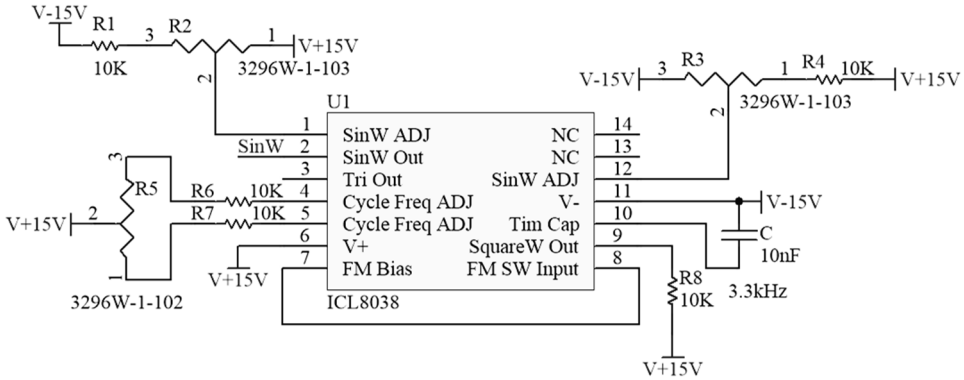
V-15V
R1
10K
3
R2
1
V+15V
3296W-1-103
2
U1
1 SinW ADJ
SinW 2 SinW Out
3 Tri Out
3
R5
V+15V 2
R6 10K 4 Cycle Freq ADJ
R7 10K 5 Cycle Freq ADJ
6 V+
V+15V
7 FM Bias
1
3296W-1-102
ICL8038
NC 14
NC 13
SinW ADJ 12
V- 11
Tim Cap 10
SquareW Out 9
FM SW Input 8
V-15V 3 R3 1 R4 10K V+15V
3296W-1-103
2
V-15V
C
10nF
R8
10K
3.3kHz
V+15V